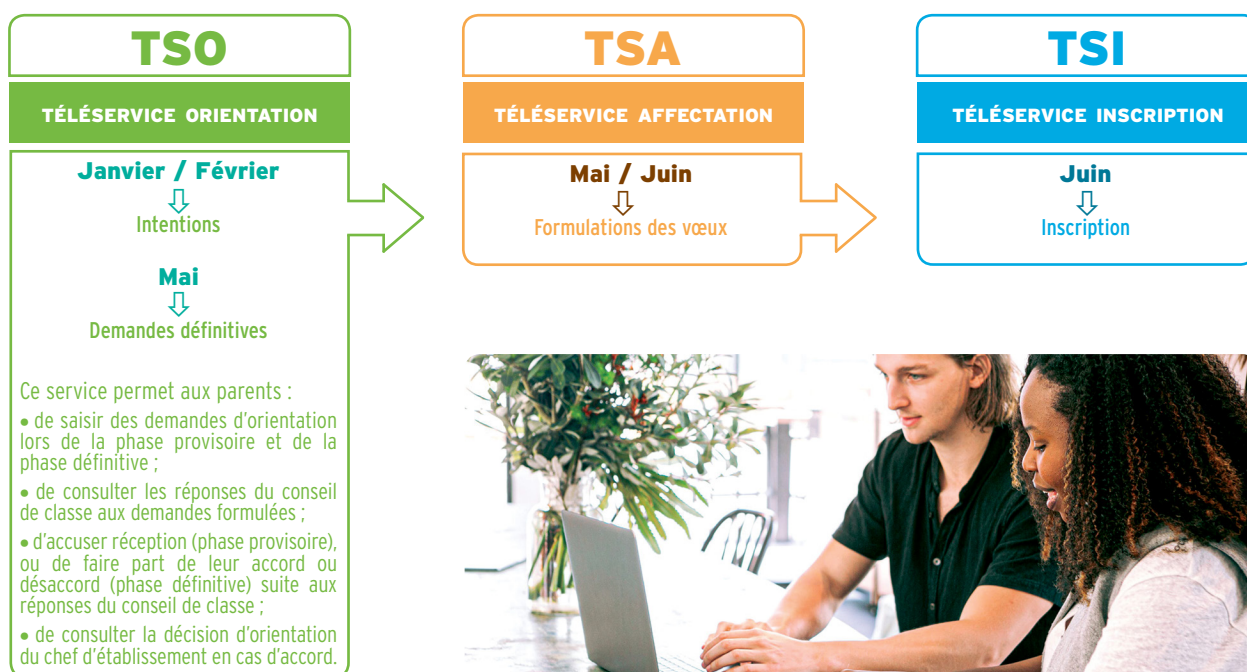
TSO

TÉLÉSERVICE ORIENTATION

Janvier / Février

Intentions

Mai

Demandes définitives

Ce service permet aux parents :

• de saisir des demandes d'orientation lors de la phase provisoire et de la phase définitive ;

• de consulter les réponses du conseil de classe aux demandes formulées ;

• d'accuser réception (phase provisoire), ou de faire part de leur accord ou désaccord (phase définitive) suite aux réponses du conseil de classe ;

• de consulter la décision d'orientation du chef d'établissement en cas d'accord.

TSA

TÉLÉSERVICE AFFECTATION

Mai / Juin

Formulations des vœux

TSI

TÉLÉSERVICE INSCRIPTION

Juin

Inscription